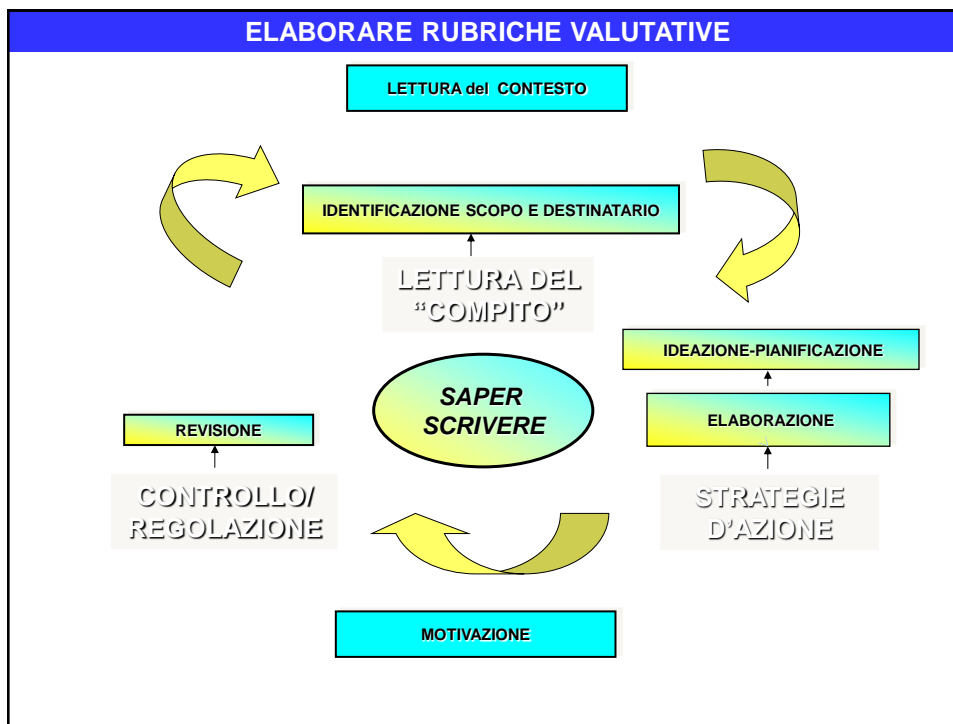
ELABORARE RUBRICHE VALUTATIVE

LETTURA del CONTESTO

IDENTIFICAZIONE SCOPO E DESTINATARIO

LETTURA DEL "COMPITO"

IDEAZIONE-PIANIFICAZIONE

ELABORAZIONE

SAPER SCRIVERE

REVISIONE

CONTROLLO/ REGOLAZIONE

STRATEGIE D'AZIONE

MOTIVAZIONE